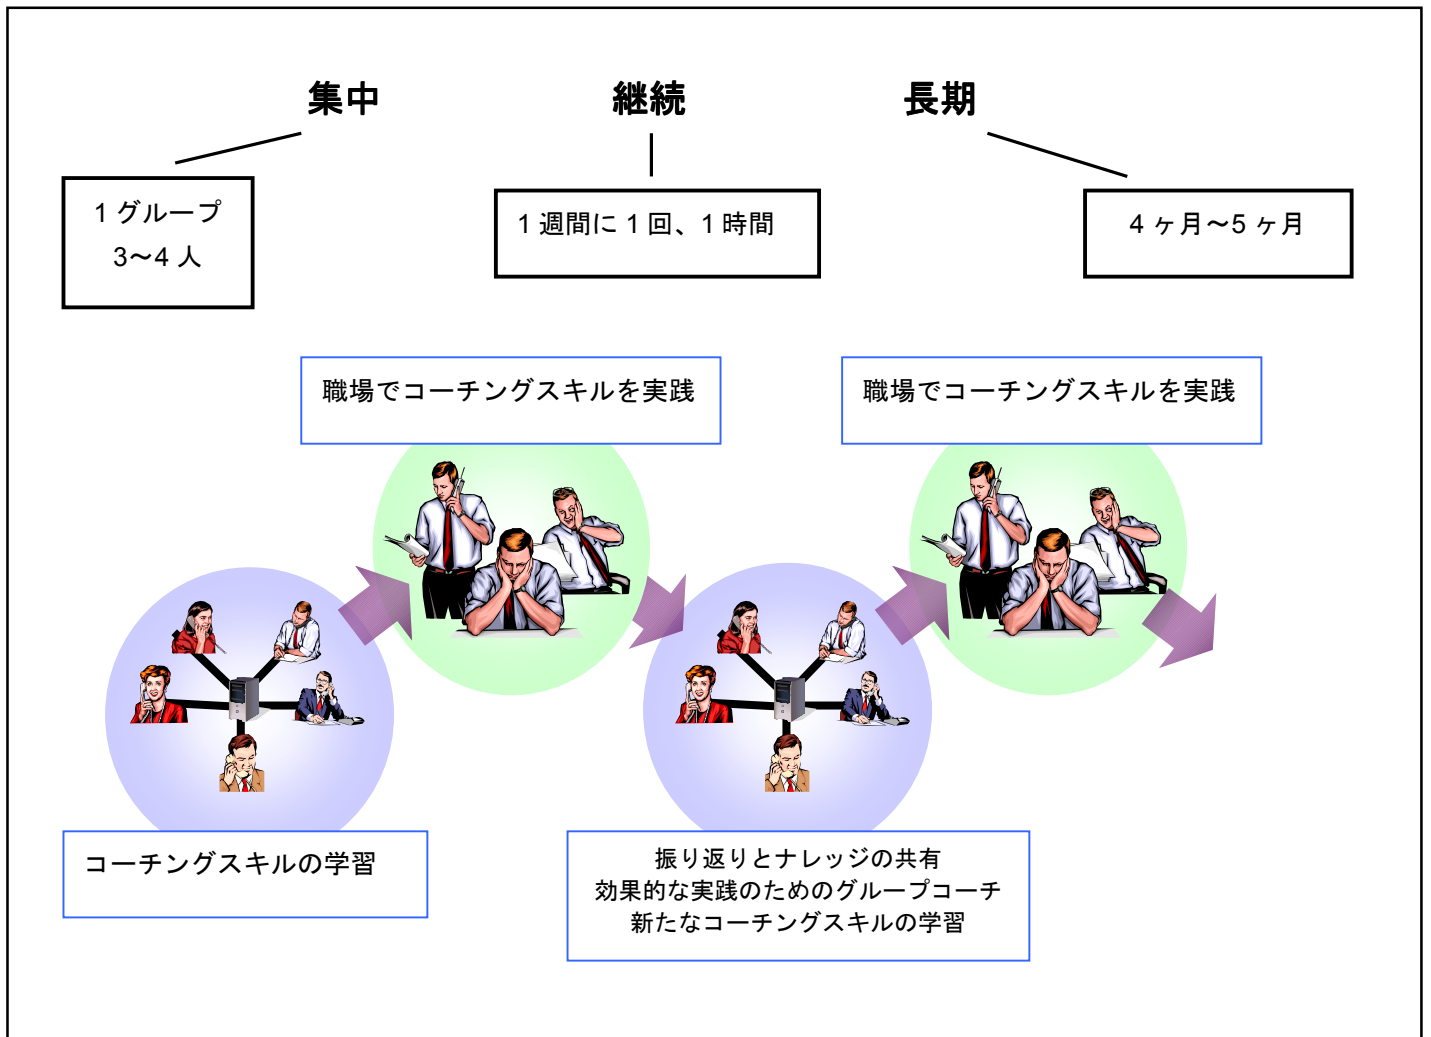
集中

継続

長期

1 グループ
3〜4 人

1 週間に 1 回、1 時間

4 ヶ月〜5 ヶ月

職場でコーチングスキルを実践

職場でコーチングスキルを実践

コーチングスキルの学習

振り返りとナレッジの共有
効果的な実践のためのグループコーチ
新たなコーチングスキルの学習